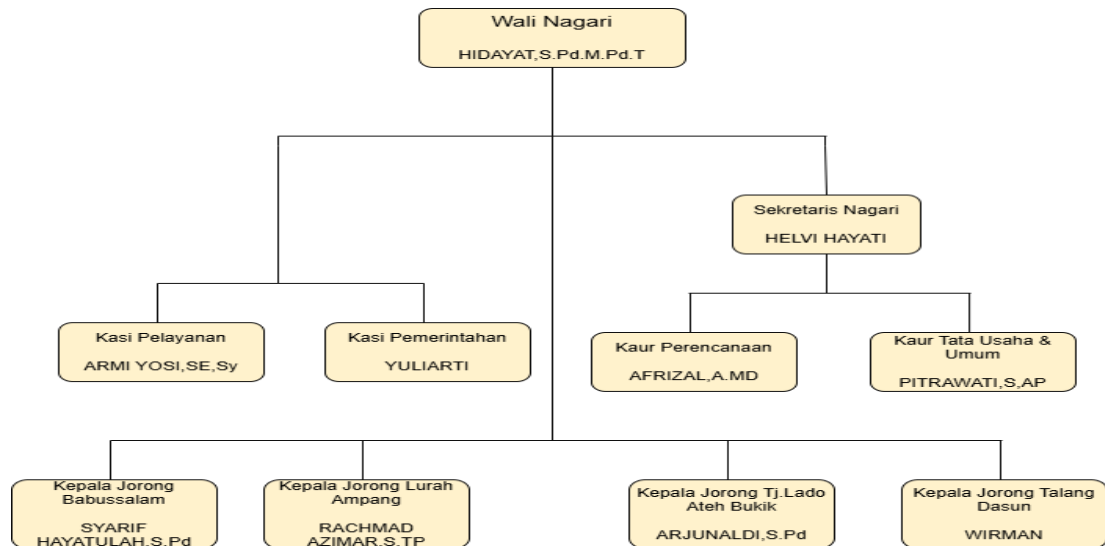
Wali Nagari

HIDAYAT,S.Pd.M.Pd.T

Sekretaris Nagari

HELVI HAYATI

Kasi Pelayanan

ARMI YOSI,SE,Sy

Kasi Pemerintahan

YULIARTI

Kaur Perencanaan

AFRIZAL,A.MD

Kaur Tata Usaha & Umum

PITRAWATI,S,AP

Kepala Jorong Babussalam

SYARIF HAYATULAH.S.Pd

Kepala Jorong Lurah Ampang

RACHMAD AZIMAR.S.TP

Kepala Jorong Tj.Lado Ateh Bukik

ARJUNALDI,S.Pd

Kepala Jorong Talang Dasun

WIRMAN